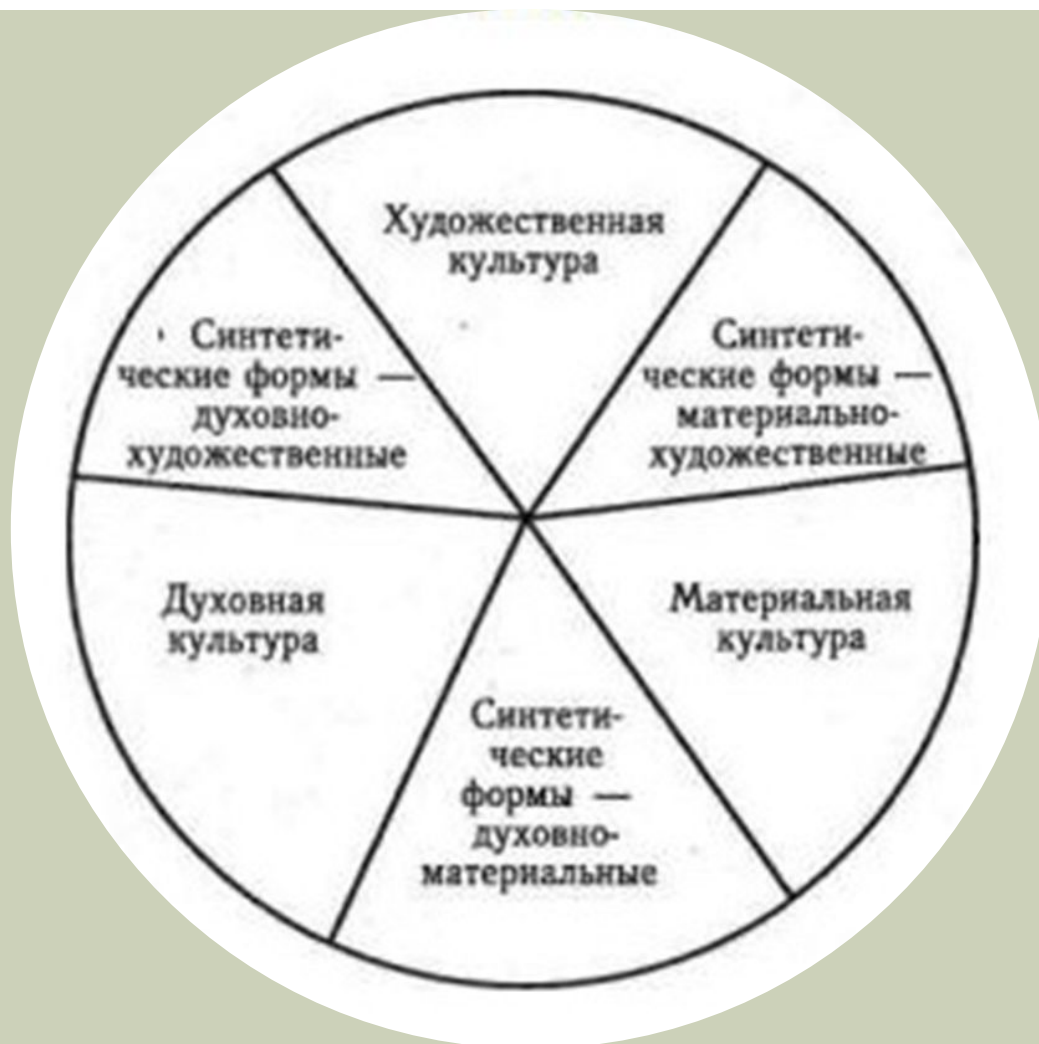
Художественная культура

Синтетические формы — духовно-художественные

Синтетические формы — материально-художественные

Духовная культура

Материальная культура

Синтетические формы — духовно-материальные